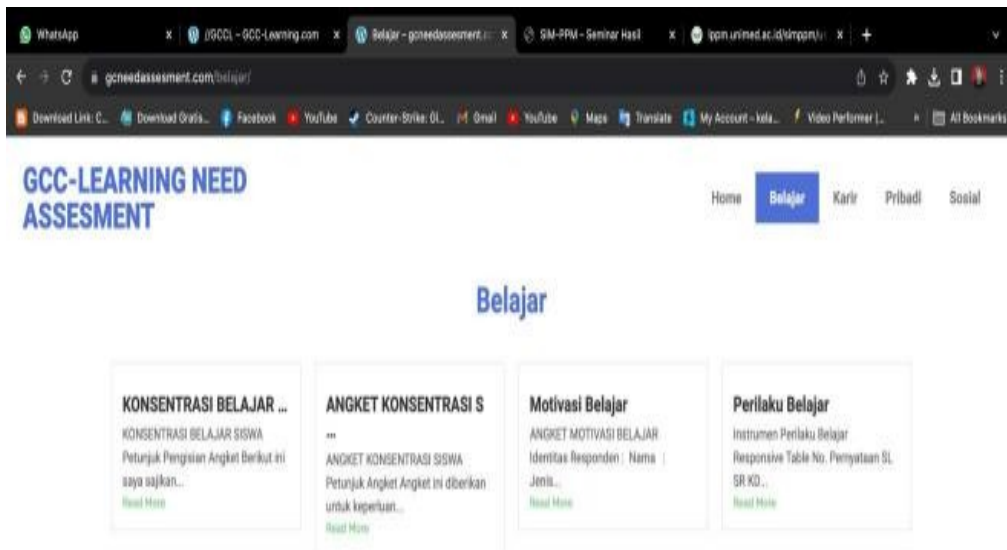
WhatsApp | (GCC) - GCC-Learning.com | Belajar - gcneedassesment.c | SIM-PPM - Seminar Hasil | lppm.unimed.ac.id/simppm/

gcneedassesment.com/belajar/

Download Link: C... | Download Gratis... | Facebook | YouTube | Counter-Strike: Gl... | Gmail | YouTube | Maps | Translate | My Account - kela... | Video Performer |... | All Bookmarks

GCC-LEARNING NEED ASSESMENT

Home | Belajar | Karir | Pribadi | Sosial

Belajar

KONSENTRASI BELAJAR ...
KONSENTRASI BELAJAR SISWA Petunjuk Pengisian Angket Berikut ini saya sajikan...
Read More

ANGKET KONSENTRASI S ...
ANGKET KONSENTRASI SISWA Petunjuk Angket Angket ini diberikan untuk keperluan...
Read More

Motivasi Belajar
ANGKET MOTIVASI BELAJAR Identitas Responden | Nama | Jenis...
Read More

Perilaku Belajar
Instrumen Perilaku Belajar Responsive Table No. Pernyataan SL SR KD...
Read More